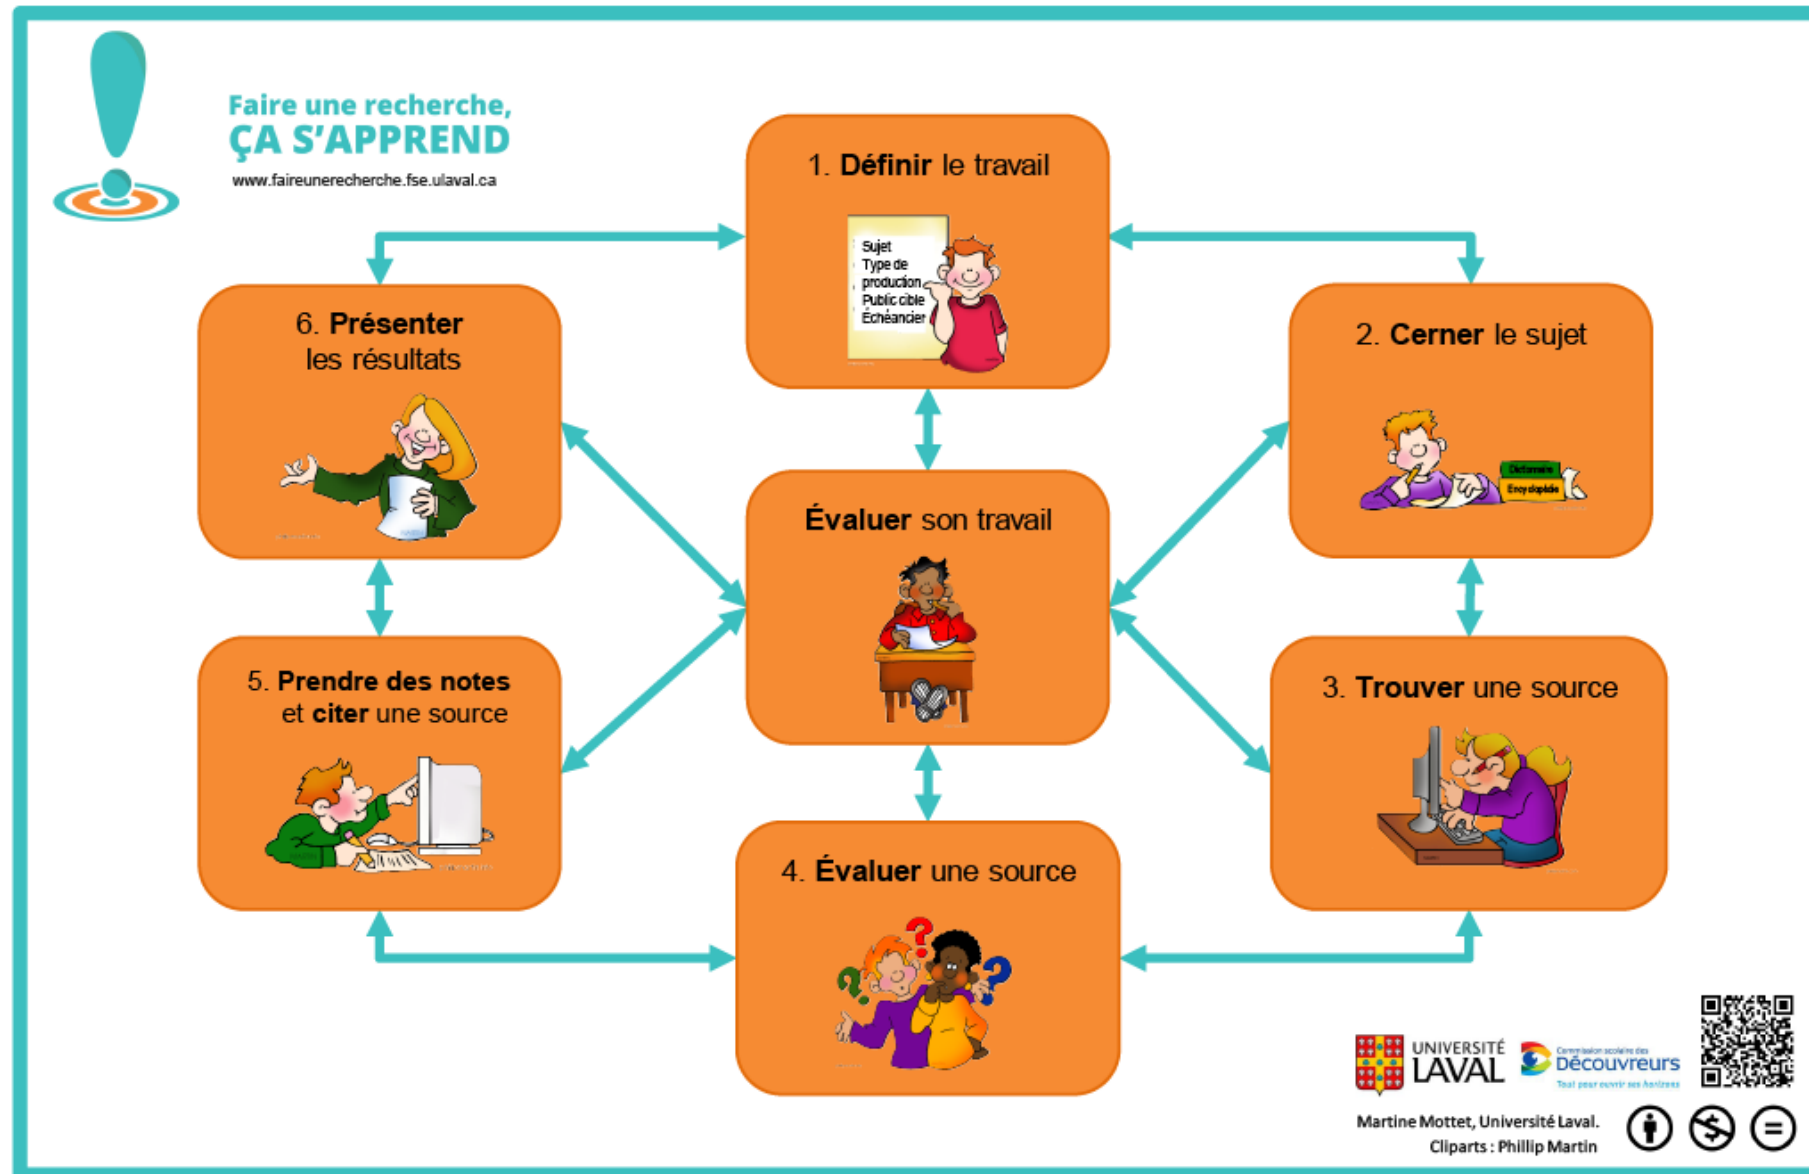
Faire une recherche,
ÇA S'APPREND
www.faireunerecherche.fse.ulaval.ca

1. **Définir** le travail

Sujet
Type de production
Public cible
Échéancier

2. **Cerner** le sujet

Dictionnaire
Encyclopédie

3. **Trouver** une source

4. **Évaluer** une source

5. **Prendre des notes** et **citer** une source

6. **Présenter** les résultats

**Évaluer** son travail

UNIVERSITÉ LAVAL
Commission scolaire des Découvreurs
Tout pour ouvrir ses horizons

Martine Mottet, Université Laval.
Cliparts : Phillip Martin